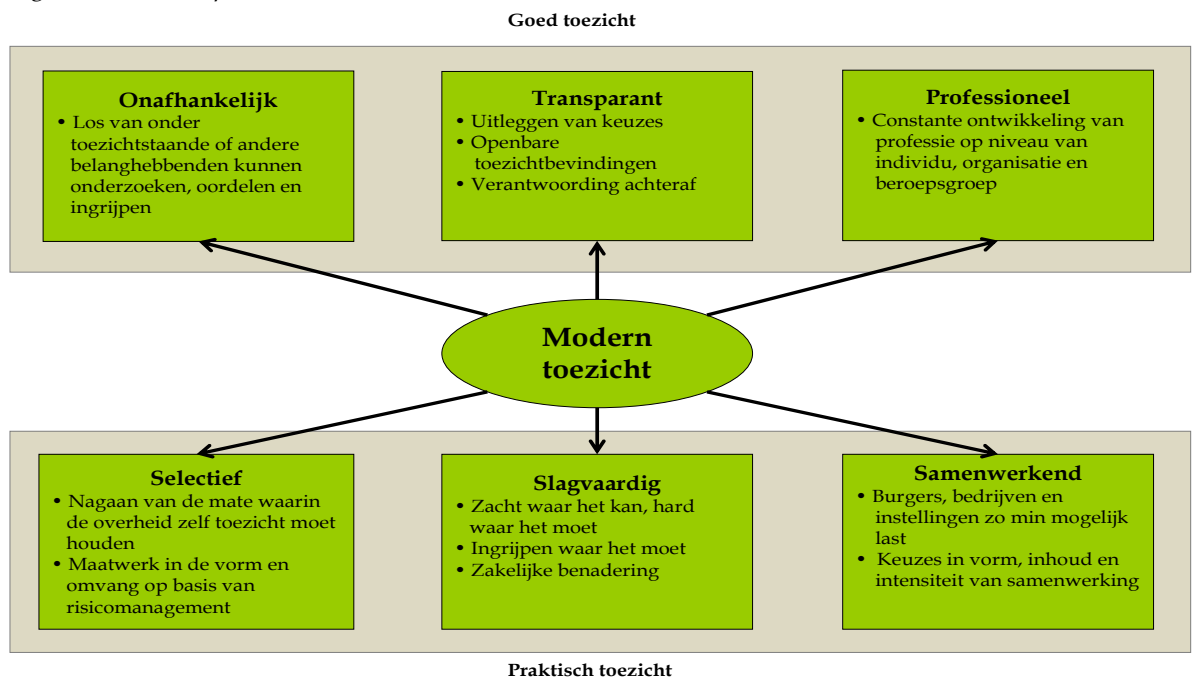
Goed toezicht

Onafhankelijk
- Los van onder toezichtstaande of andere belanghebbenden kunnen onderzoeken, oordelen en ingrijpen

Transparant
- Uitleggen van keuzes
- Openbare toezichtbevindingen
- Verantwoording achteraf

Professioneel
- Constante ontwikkeling van professie op niveau van individu, organisatie en beroepsgroep

Modern toezicht

Selectief
- Nagaan van de mate waarin de overheid zelf toezicht moet houden
- Maatwerk in de vorm en omvang op basis van risicomanagement

Slagvaardig
- Zacht waar het kan, hard waar het moet
- Ingrijpen waar het moet
- Zakelijke benadering

Samenwerkend
- Burgers, bedrijven en instellingen zo min mogelijk last
- Keuzes in vorm, inhoud en intensiteit van samenwerking

Praktisch toezicht